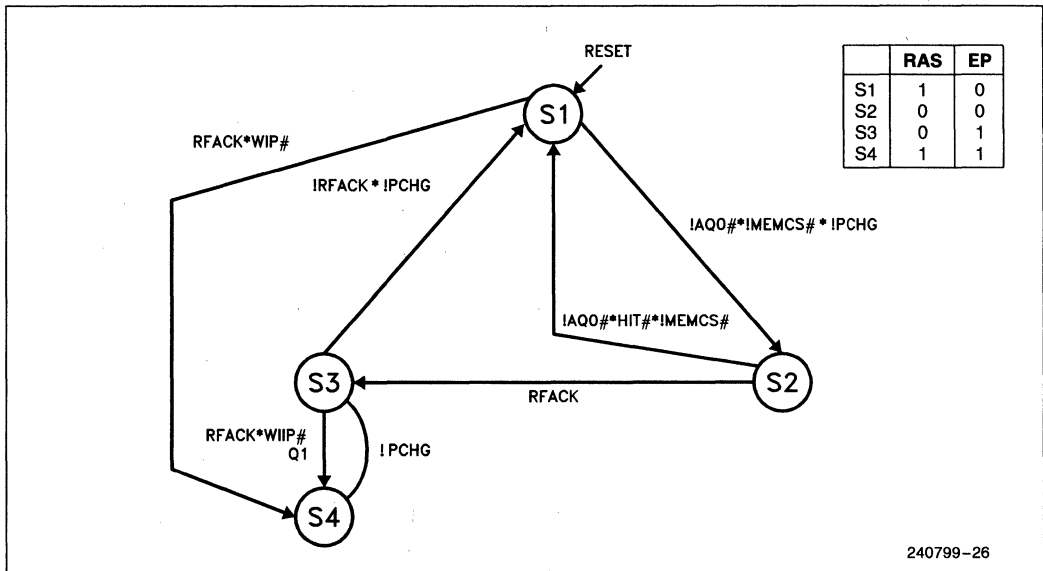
RESET

| | RAS | EP |
|---|---|---|
| S1 | 1 | 0 |
| S2 | 0 | 0 |
| S3 | 0 | 1 |
| S4 | 1 | 1 |

S1

RFACK*WIP#

!RFACK * !PCHG

!AQ0#*!MEMCS# * !PCHG

!AQ0#*HIT#*!MEMCS#

S3

RFACK

S2

RFACK*WIIP#
Q1

! PCHG

S4

240799–26